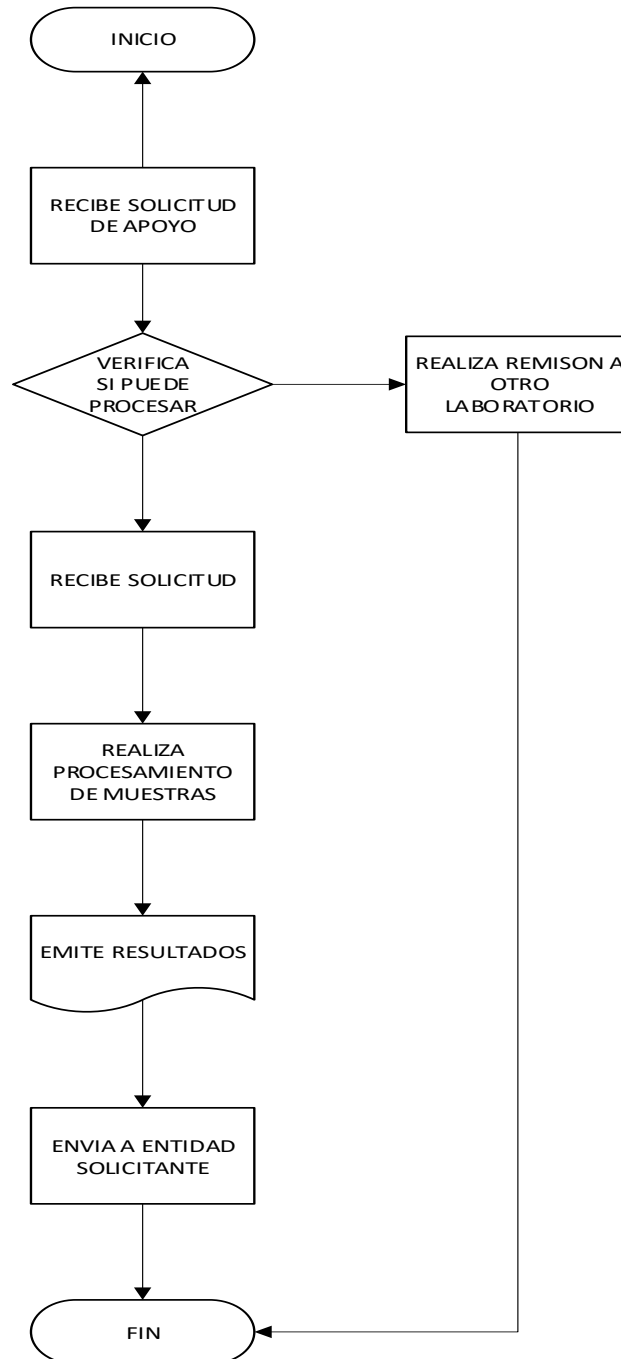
INICIO

RECIBE SOLICITUD DE APOYO

VERIFICA SI PUEDE PROCESAR

REALIZA REMISON A OTRO LABORATORIO

RECIBE SOLICITUD

REALIZA PROCESAMIENTO DE MUESTRAS

EMITE RESULTADOS

ENVIA A ENTIDAD SOLICITANTE

FIN